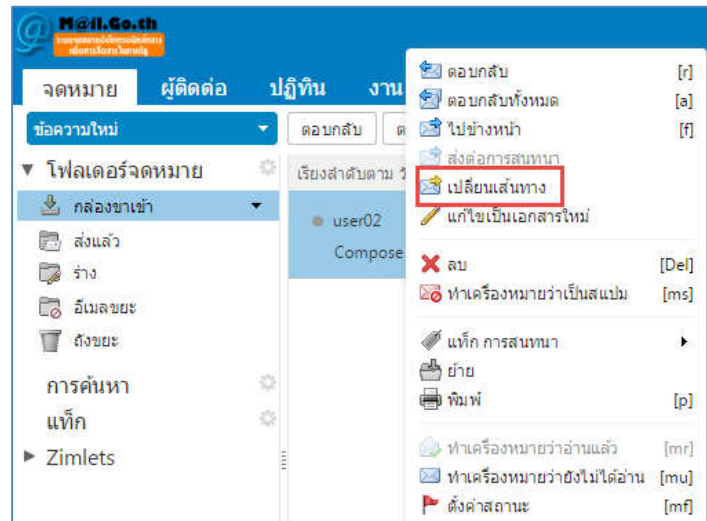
M@il.Go.th
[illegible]

จดหมาย
ผู้ติดต่อ
ปฏิทิน
งาน

ข้อความใหม่
ตอบกลับ
ต

▼ โฟลเดอร์จดหมาย
กล่องขาเข้า
ส่งแล้ว
ร่าง
อีเมลขยะ
ถังขยะ

การค้นหา
แท็ก
▸ Zimlets

เรียงลำดับตาม วั
user02
Compose

| | |
|---|---|
| ตอบกลับ | [r] |
| ตอบกลับทั้งหมด | [a] |
| ไปข้างหน้า | [f] |
| ส่งต่อการสนทนา | |
| เปลี่ยนเส้นทาง | |
| แก้ไขเป็นเอกสารใหม่ | |
| ลบ | [Del] |
| ทำเครื่องหมายว่าเป็นสแปม | [ms] |
| แท็ก การสนทนา | ▸ |
| ย้าย | |
| พิมพ์ | [p] |
| ทำเครื่องหมายว่าอ่านแล้ว | [mr] |
| ทำเครื่องหมายว่ายังไม่ได้อ่าน | [mu] |
| ตั้งค่าสถานะ | [mf] |